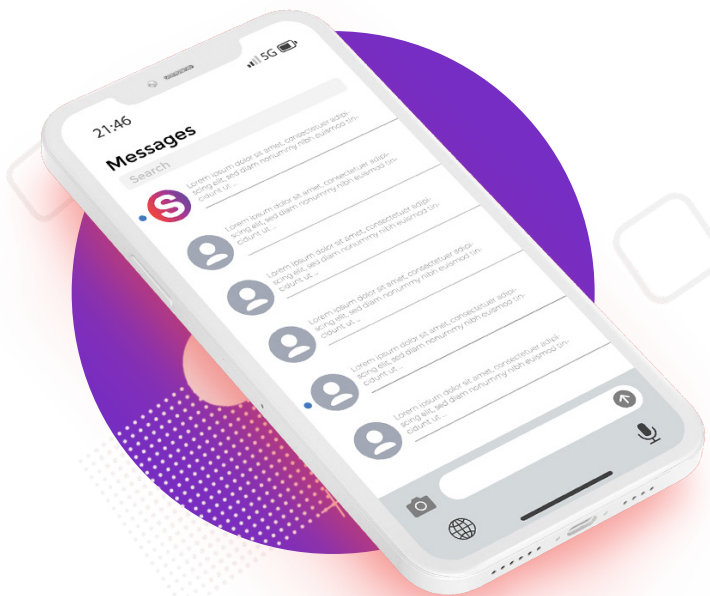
21:46

5G

Messages

Search

S

Lorem ipsum dolor sit amet, consectetuer adipiscing elit, sed diam nonummy nibh euismod tincidunt ut ...

Lorem ipsum dolor sit amet, consectetuer adipiscing elit, sed diam nonummy nibh euismod tincidunt ut ...

Lorem ipsum dolor sit amet, consectetuer adipiscing elit, sed diam nonummy nibh euismod tincidunt ut ...

Lorem ipsum dolor sit amet, consectetuer adipiscing elit, sed diam nonummy nibh euismod tincidunt ut ...

Lorem ipsum dolor sit amet, consectetuer adipiscing elit, sed diam nonummy nibh euismod tincidunt ut ...

Lorem ipsum dolor sit amet, consectetuer adipiscing elit, sed diam nonummy nibh euismod tincidunt ut ...